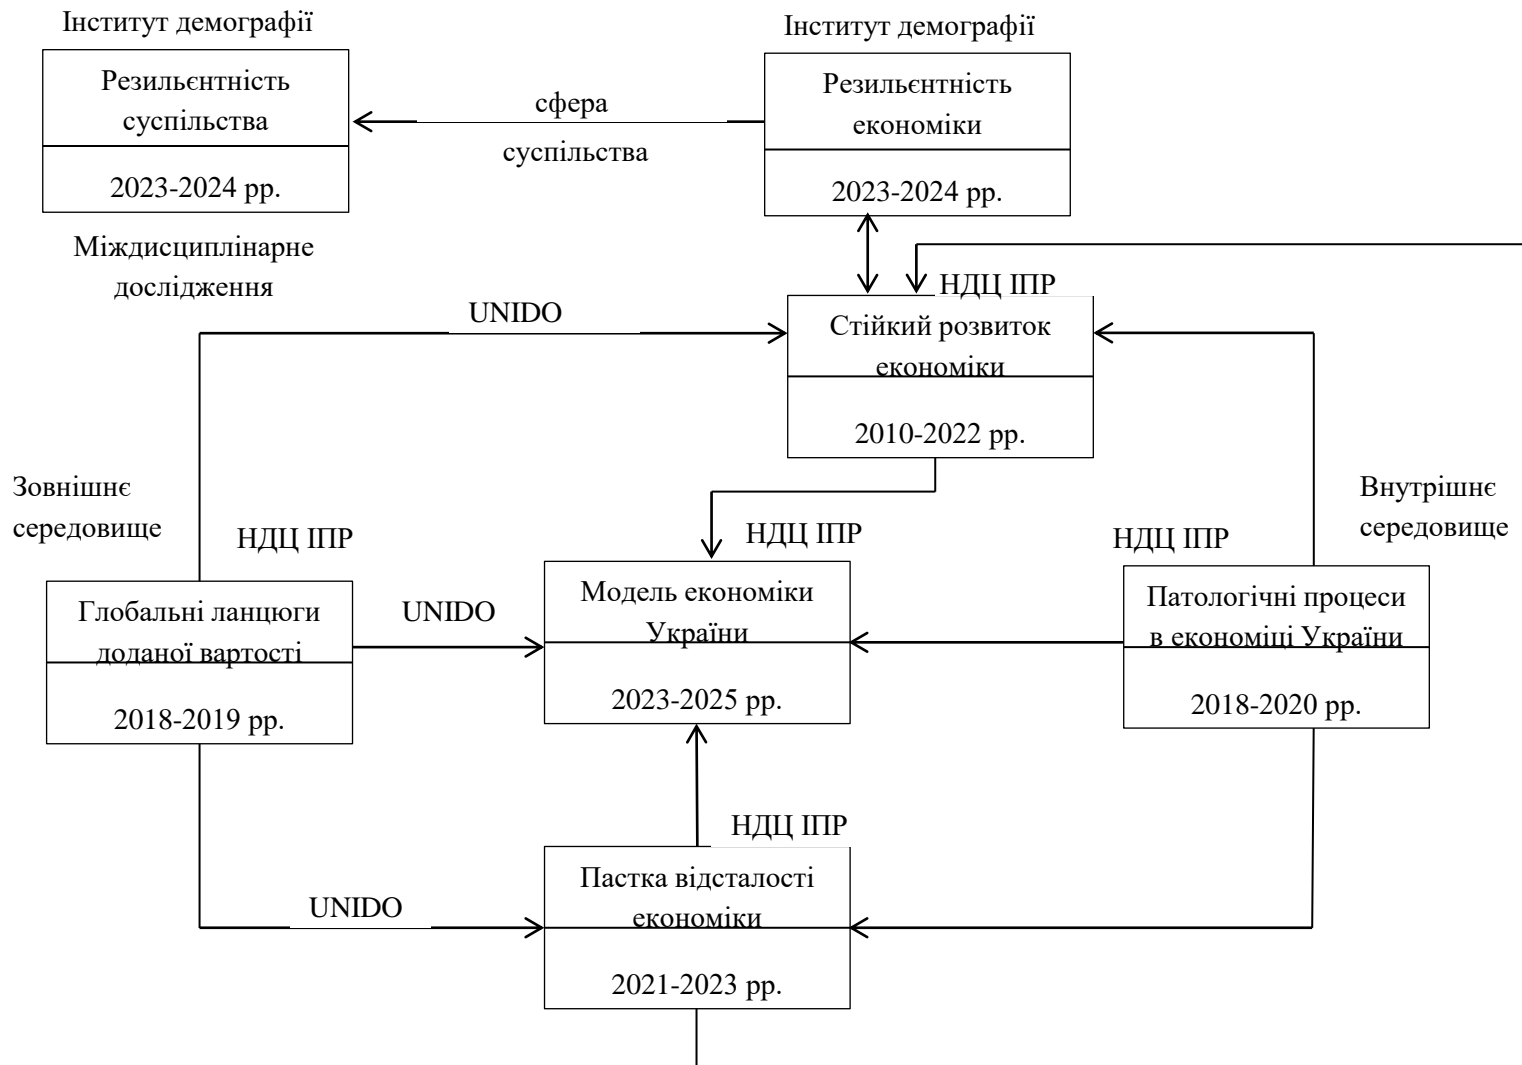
Інститут демографії

Резильєнтність суспільства

2023-2024 рр.

сфера суспільства

Інститут демографії

Резильєнтність економіки

2023-2024 рр.

Міждисциплінарне дослідження

НДЦ ІПР

UNIDO

Стійкий розвиток економіки

2010-2022 рр.

Зовнішнє середовище

НДЦ ІПР

НДЦ ІПР

НДЦ ІПР

Внутрішнє середовище

Глобальні ланцюги доданої вартості

2018-2019 рр.

UNIDO

Модель економіки України

2023-2025 рр.

Патологічні процеси в економіці України

2018-2020 рр.

НДЦ ІПР

Пастка відсталості економіки

2021-2023 рр.

UNIDO